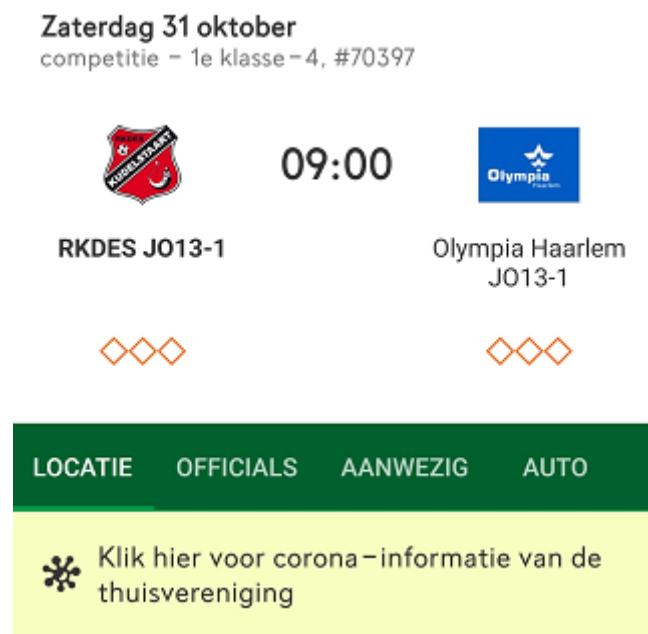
Zaterdag 31 oktober
competitie – 1e klasse – 4, #70397

RKDES KUDELSTAART

09:00

Olympia Haarlem

RKDES JO13-1

Olympia Haarlem JO13-1

LOCATIE OFFICIALS AANWEZIG AUTO

Klik hier voor corona–informatie van de thuisvereniging